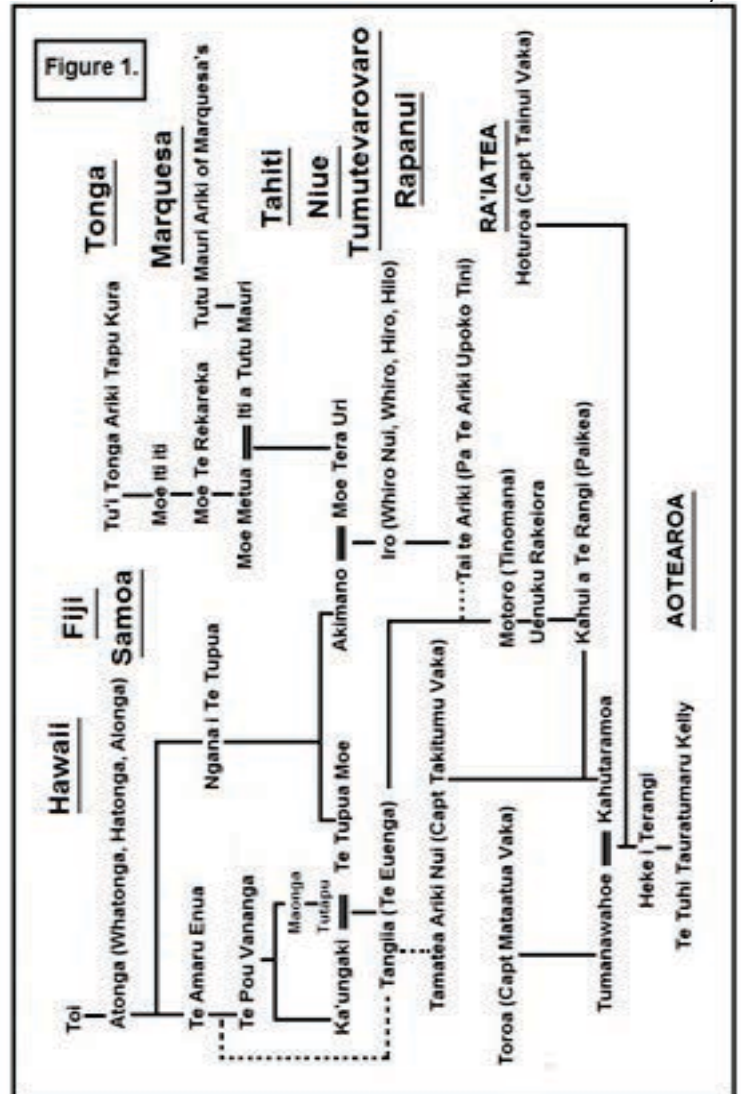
Figure 1.

Tonga

Marquesa

Tahiti

Niue

Tumutevarovaro

Rapanui

RA'IATEA

Fiji

Samoa

Hawaii

AOTEAROA

Tu'i Tonga Ariki Tapu Kura

Moe Iti Iti

Moe Te Rekareka

Moe Metua

Iti a Tutu Mauri

Tutu Mauri Ariki of Marquesa's

Moe Tera Uri

Iro (Whiro Nui, Whiro, Hiro, Hilo)

Tai te Ariki (Pa Te Ariki Upoko Tini)

Hoturoa (Capt Tainui Vaka)

Toi

Atonga (Whatonga, Hatonga, Alonga)

Ngana i Te Tupua

Akimano

Te Amaru Enua

Te Pou Vananga

Maonga

Tutapu

Ka'ungaki

Te Tupua Moe

Tangiia (Te Euenga)

Tamatea Ariki Nui (Capt Takitumu Vaka)

Motoro (Tinomana)

Uenuku Rakeiora

Kahui a Te Rangi (Paikea)

Kahutaramoa

Toroa (Capt Mataatua Vaka)

Tumanawahoe

Heke i Terangi

Te Tuhi Tauratumaru Kelly